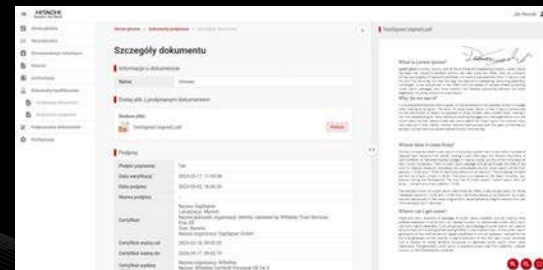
HITACHI

Szczegóły dokumentu

Informacje o dokumencie

Nazwa

Dostęp pliki z podpisanym dokumentem

Podpisy

Podpis poprawny

Data weryfikacji

Data podpisu

Certyfikat

Certyfikat ważny od

Certyfikat ważny do

Certyfikat wydany

What is Lorem Ipsum?

Why do we use it?

Where does it come from?

Where can I get some?